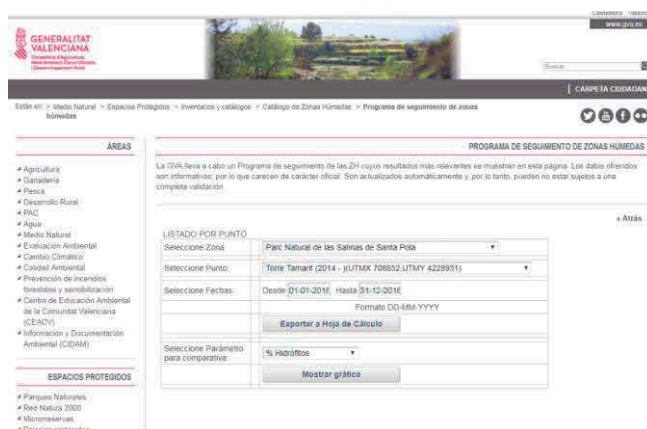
Castellano Valencià
www.gva.es

GENERALITAT VALENCIANA
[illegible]

Buscar

CARPETA CIUDADANA

Estás en: > Medio Natural > Espacios Protegidos > Inventarios y catálogos > Catálogo de Zonas Húmedas > Programa de seguimiento de zonas húmedas

ÁREAS

Agricultura
Ganadería
Pesca
Desarrollo Rural
PAC
Agua
Medio Natural
Evaluación Ambiental
Cambio Climático
Calidad Ambiental
Prevención de incendios forestales y sensibilización
Centro de Educación Ambiental de la Comunitat Valenciana (CEACV)
Información y Documentación Ambiental (CIDAM)

ESPACIOS PROTEGIDOS

Parques Naturales
Red Natura 2000
Microrreservas
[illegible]

PROGRAMA DE SEGUIMIENTO DE ZONAS HÚMEDAS

La GVA lleva a cabo un Programa de seguimiento de las ZH cuyos resultados más relevantes se muestran en esta página. Los datos ofrecidos son informativos, por lo que carecen de carácter oficial. Son actualizados automáticamente y, por lo tanto, pueden no estar sujetos a una completa validación.

« Atrás

LISTADO POR PUNTO

| Seleccione Zona: | Parc Natural de las Salinas de Santa Pola |
|---|---|
| Seleccione Punto: | Torre Tamarit (2014 - )(UTMX 706852,UTMY 4229931) |
| Seleccione Fechas: | Desde 01-01-2016 Hasta 31-12-2016 Formato DD-MM-YYYY |
| | Exportar a Hoja de Cálculo |
| Seleccione Parámetro para comparativa: | % Hidrófitos |
| | Mostrar gráfica |